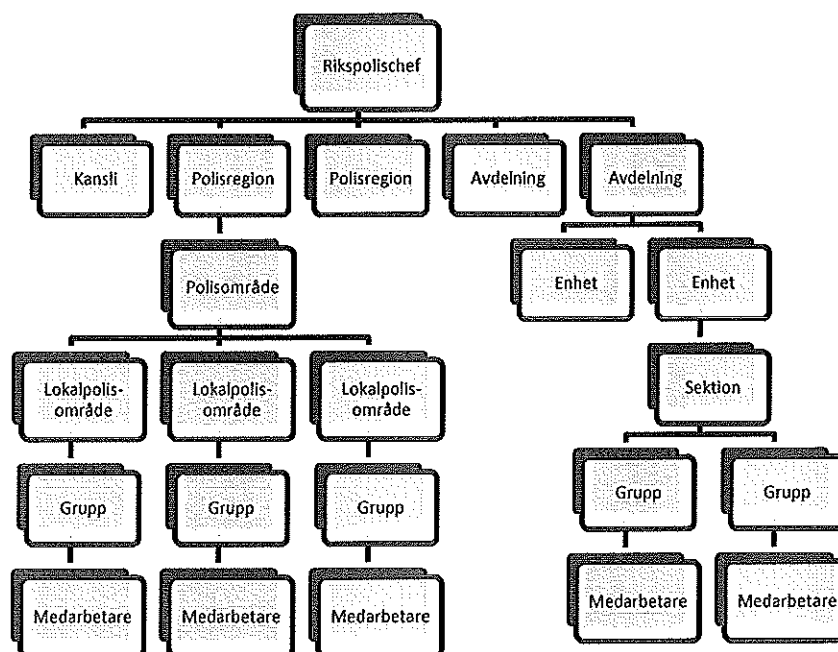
Rikspolischef

Kansli

Polisregion

Polisregion

Avdelning

Avdelning

Polisområde

Enhet

Enhet

Lokalpolisområde

Lokalpolisområde

Lokalpolisområde

Sektion

Grupp

Grupp

Grupp

Grupp

Grupp

Medarbetare

Medarbetare

Medarbetare

Medarbetare

Medarbetare